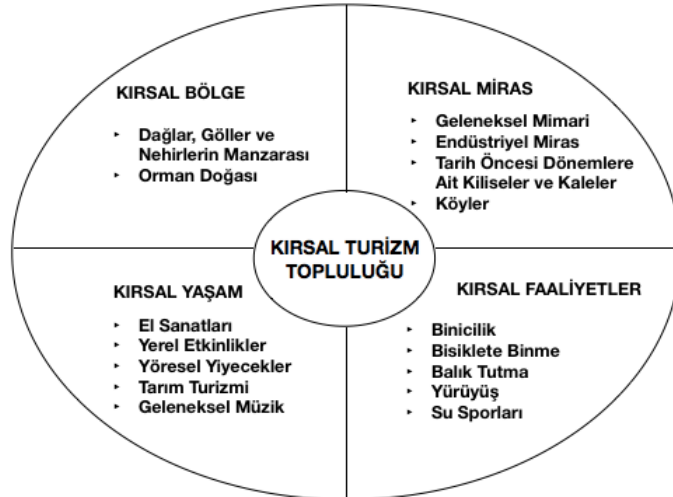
KIRSAL BÖLGE

- Dağlar, Göller ve Nehirlerin Manzarası
- Orman Doğası

KIRSAL MİRAS

- Geleneksel Mimari
- Endüstriyel Miras
- Tarih Öncesi Dönemlere Ait Kiliseler ve Kaleler
- Köyler

KIRSAL TURİZM TOPLULUĞU

KIRSAL YAŞAM

- El Sanatları
- Yerel Etkinlikler
- Yöresel Yiyecekler
- Tarım Turizmi
- Geleneksel Müzik

KIRSAL FAALİYETLER

- Binicilik
- Bisiklete Binme
- Balık Tutma
- Yürüyüş
- Su Sporları